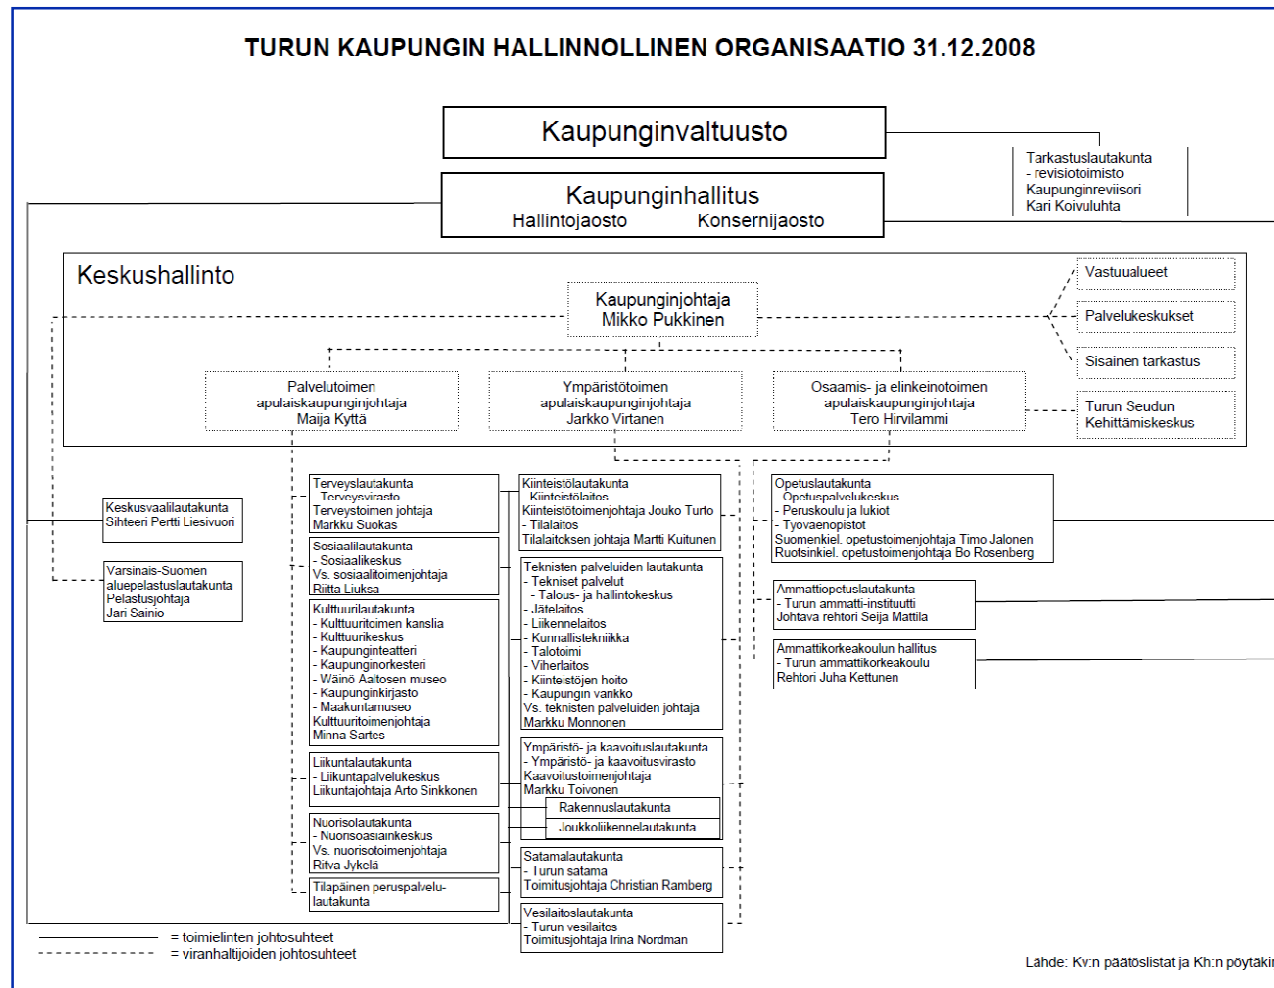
TURUN KAUPUNGIN HALLINNOLLINEN ORGANISAATIO 31.12.2008

Kaupunginvaltuusto

Tarkastuslautakunta
- revisiotoimisto
Kaupunginreviisori
Kari Koivuluhta

Kaupunginhallitus
Hallintojaosto Konsernijaosto

Keskushallinto

Kaupunginjohtaja
Mikko Pukkinen

Vastuualueet

Palvelukeskukset

Sisainen tarkastus

Palvelutoimen apulaiskaupunginjohtaja
Maija Kyttä

Ympäristötoimen apulaiskaupunginjohtaja
Jarkko Virtanen

Osaamis- ja elinkeinotoimen apulaiskaupunginjohtaja
Tero Hirvilammi

Turun Seudun Kehittämiskeskus

Keskusvaalilautakunta
Sihteeri Pertti Liesivuori

Varsinais-Suomen aluepelastuslautakunta
Pelastusjohtaja
Jari Sainio

Terveyslautakunta
Terveysvirasto
Terveystoimen johtaja
Markku Suokas

Sosiaalilautakunta
- Sosiaalikeskus
Vs. sosiaalitoimenjohtaja
Riitta Liuksa

Kulttuurilautakunta
- Kulttuuritoimen kanslia
- Kulttuurikeskus
- Kaupunginteatteri
- Kaupunginorkesteri
- Wäinö Aaltosen museo
- Kaupunginkirjasto
- Maakuntamuseo
Kulttuuritoimenjohtaja
Minna Sartes

Liikuntalautakunta
- Liikuntapalvelukeskus
Liikuntajohtaja Arto Sinkkonen

Nuorisolautakunta
- Nuorisoasiainkeskus
Vs. nuorisotoimenjohtaja
Ritva Jykelä

Tilapäinen peruspalvelulautakunta

Kiinteistölautakunta
Kiinteistölaitos
Kiinteistötoimenjohtaja Jouko Turto
- Tilalaitos
Tilalaitoksen johtaja Martti Kuitunen

Teknisten palveluiden lautakunta
- Tekniset palvelut
- Talous- ja hallintokeskus
- Jätelaitos
- Liikennelaitos
- Kunnallistekniikka
- Talotoimi
- Viherlaitos
- Kiinteistöjen hoito
- Kaupungin varikko
Vs. teknisten palveluiden johtaja
Markku Monnoren

Ympäristö- ja kaavoituslautakunta
- Ympäristö- ja kaavoitusvirasto
Kaavoitustoimenjohtaja
Markku Toivonen

Rakennuslautakunta

Joukkoliikennelautakunta

Satamalautakunta
- Turun satama
Toimitusjohtaja Christian Ramberg

Vesilaitoslautakunta
- Turun vesilaitos
Toimitusjohtaja Irina Nordman

Opetuslautakunta
Opetuspalvelukeskus
- Peruskoulu ja lukiot
- Työväenopistot
Suomenkiel. opetustoimenjohtaja Timo Jalonen
Ruotsinkiel. opetustoimenjohtaja Bo Rosenberg

Ammattiopetuslautakunta
- Turun ammatti-instituutti
Johtava rehtori Seija Mattila

Ammattikorkeakoulun hallitus
- Turun ammattikorkeakoulu
Rehtori Juha Kettunen

= toimielinten johtosuhteet
= viranhaltijoiden johtosuhteet

Lähde: Kv:n päätöslistat ja Kh:n pöytäkir